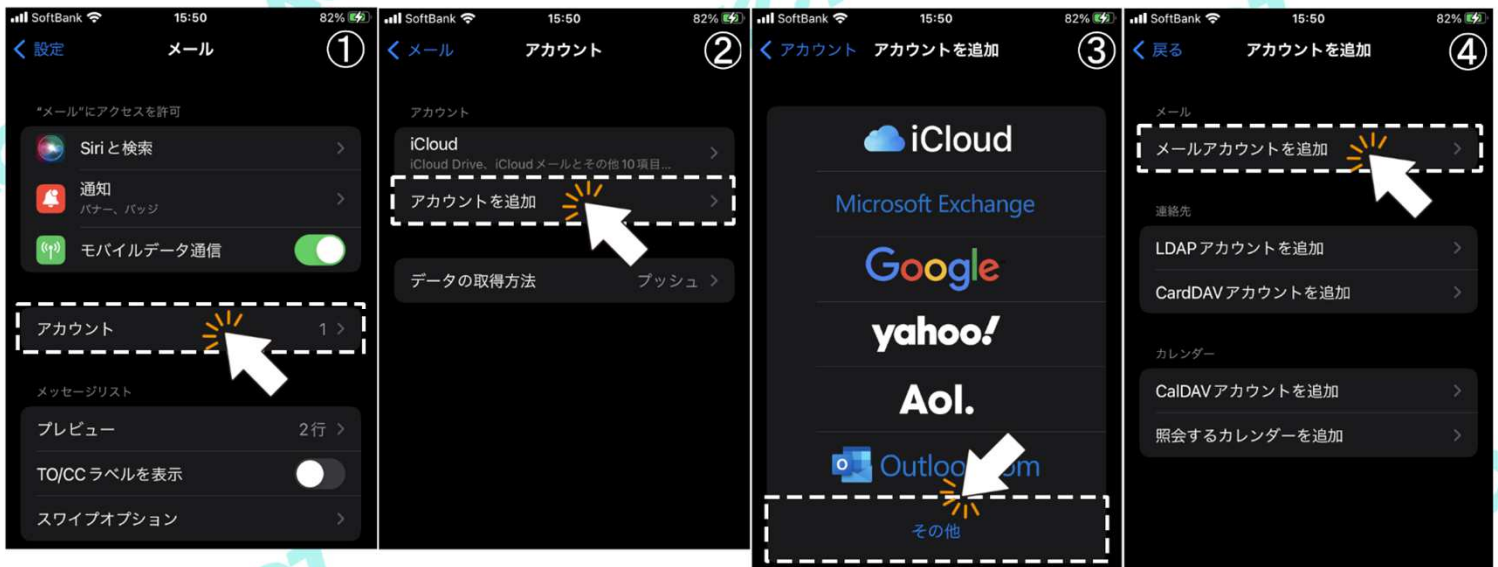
SoftBank 15:50 82%

< 設定 メール ①

"メール"にアクセスを許可

Siriと検索

通知
バナー、バッジ

モバイルデータ通信

アカウント 1

メッセージリスト

プレビュー 2行

TO/CCラベルを表示

スワイプオプション

SoftBank 15:50 82%

< メール アカウント ②

アカウント

iCloud
iCloud Drive、iCloudメールとその他10項目...

アカウントを追加

データの取得方法 プッシュ

SoftBank 15:50 82%

< アカウント アカウントを追加 ③

iCloud

Microsoft Exchange

Google

yahoo!

Aol.

Outlo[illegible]om

その他

SoftBank 15:50 82%

< 戻る アカウントを追加 ④

メール

メールアカウントを追加

連絡先

LDAPアカウントを追加

CardDAVアカウントを追加

カレンダー

CalDAVアカウントを追加

照会するカレンダーを追加